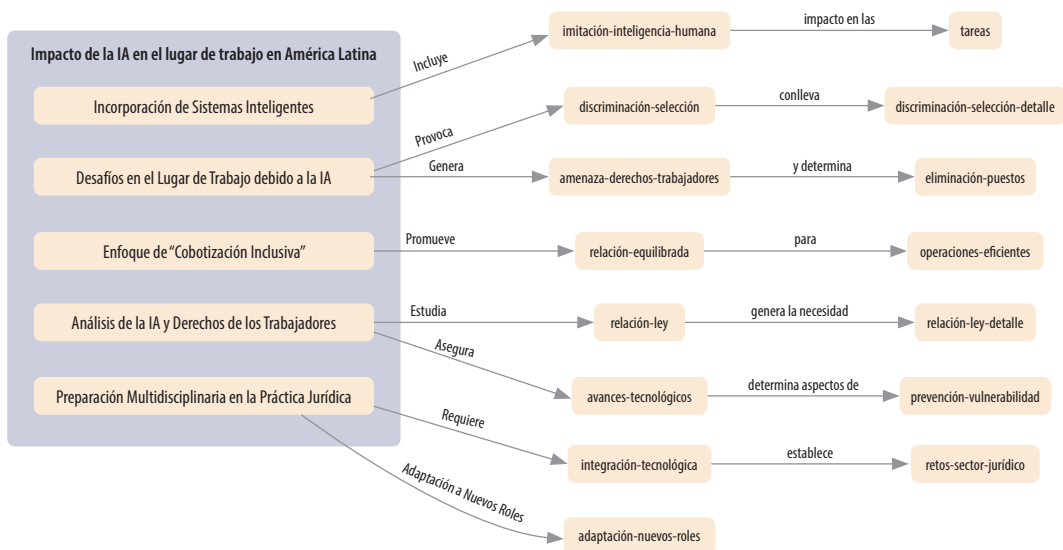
Impacto de la IA en el lugar de trabajo en América Latina

Incorporación de Sistemas Inteligentes

Desafíos en el Lugar de Trabajo debido a la IA

Enfoque de "Cobotización Inclusiva"

Análisis de la IA y Derechos de los Trabajadores

Preparación Multidisciplinaria en la Práctica Jurídica

Incluye

imitación-inteligencia-humana

impacto en las

tareas

Provoca

discriminación-selección

conlleva

discriminación-selección-detalle

Genera

amenaza-derechos-trabajadores

y determina

eliminación-puestos

Promueve

relación-equilibrada

para

operaciones-eficientes

Estudia

relación-ley

genera la necesidad

relación-ley-detalle

Asegura

avances-tecnológicos

determina aspectos de

prevención-vulnerabilidad

Requiere

integración-tecnológica

establece

retos-sector-jurídico

Adaptación a Nuevos Roles

adaptación-nuevos-roles